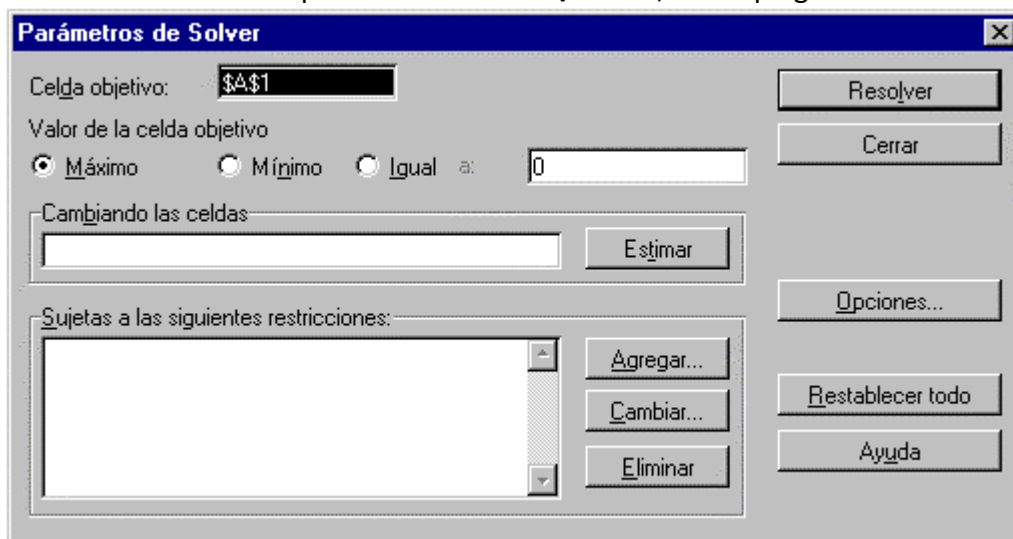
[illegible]

Parámetros de Solver

Celda objetivo: $A$1

Valor de la celda objetivo

Máximo Mínimo Igual a: 0

Cambiando las celdas

Estimar

Sujetas a las siguientes restricciones:

Agregar...

Cambiar...

Eliminar

Resolver

Cerrar

Opciones...

Restablecer todo

Ayuda